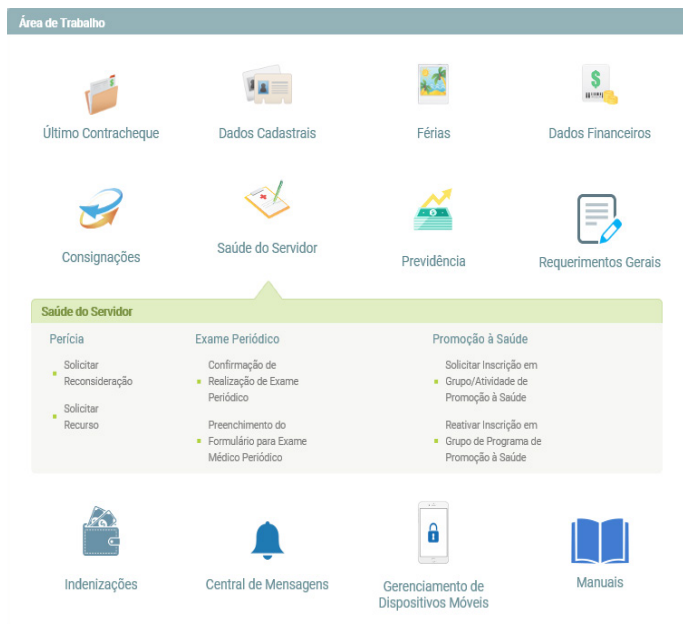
Área de Trabalho

Último Contracheque

Dados Cadastrais

Férias

Dados Financeiros

Consignações

Saúde do Servidor

Previdência

Requerimentos Gerais

Saúde do Servidor

Perícia

Solicitar Reconsideração

Solicitar Recurso

Exame Periódico

Confirmação de Realização de Exame Periódico

Preenchimento do Formulário para Exame Médico Periódico

Promoção à Saúde

Solicitar Inscrição em Grupo/Atividade de Promoção à Saúde

Reativar Inscrição em Grupo de Programa de Promoção à Saúde

Indenizações

Central de Mensagens

Gerenciamento de Dispositivos Móveis

Manuais